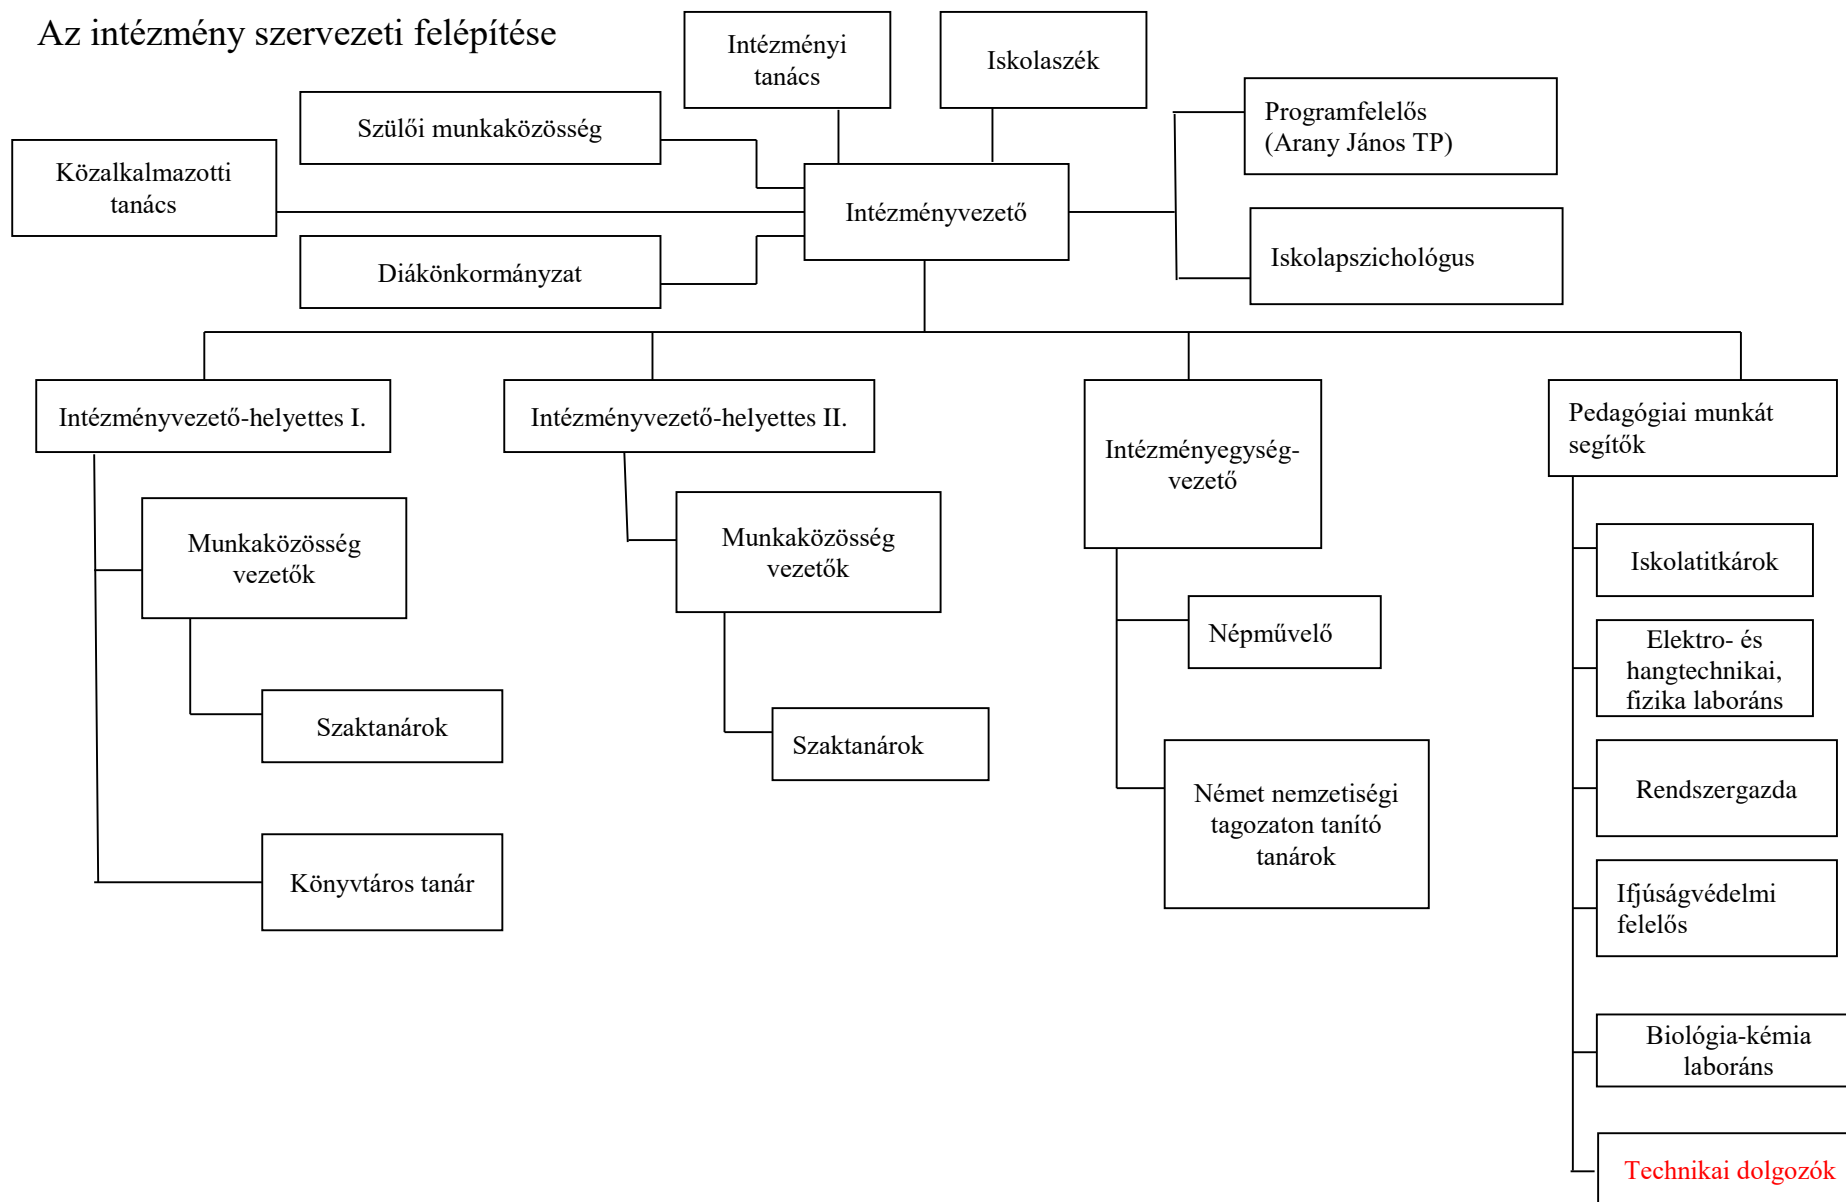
Az intézmény szervezeti felépítése

Intézményi tanács

Iskolaszék

Szülői munkaközösség

Közalkalmazotti tanács

Intézményvezető

Diákönkormányzat

Programfelelős (Arany János TP)

Iskolapszichológus

Intézményvezető-helyettes I.

Munkaközösség vezetők

Szaktanárok

Könyvtáros tanár

Intézményvezető-helyettes II.

Munkaközösség vezetők

Szaktanárok

Intézményegység-vezető

Népművelő

Német nemzetiségi tagozaton tanító tanárok

Pedagógiai munkát segítők

Iskolatitkárok

Elektro- és hangtechnikai, fizika laboráns

Rendszergazda

Ifjúságvédelmi felelős

Biológia-kémia laboráns

Technikai dolgozók